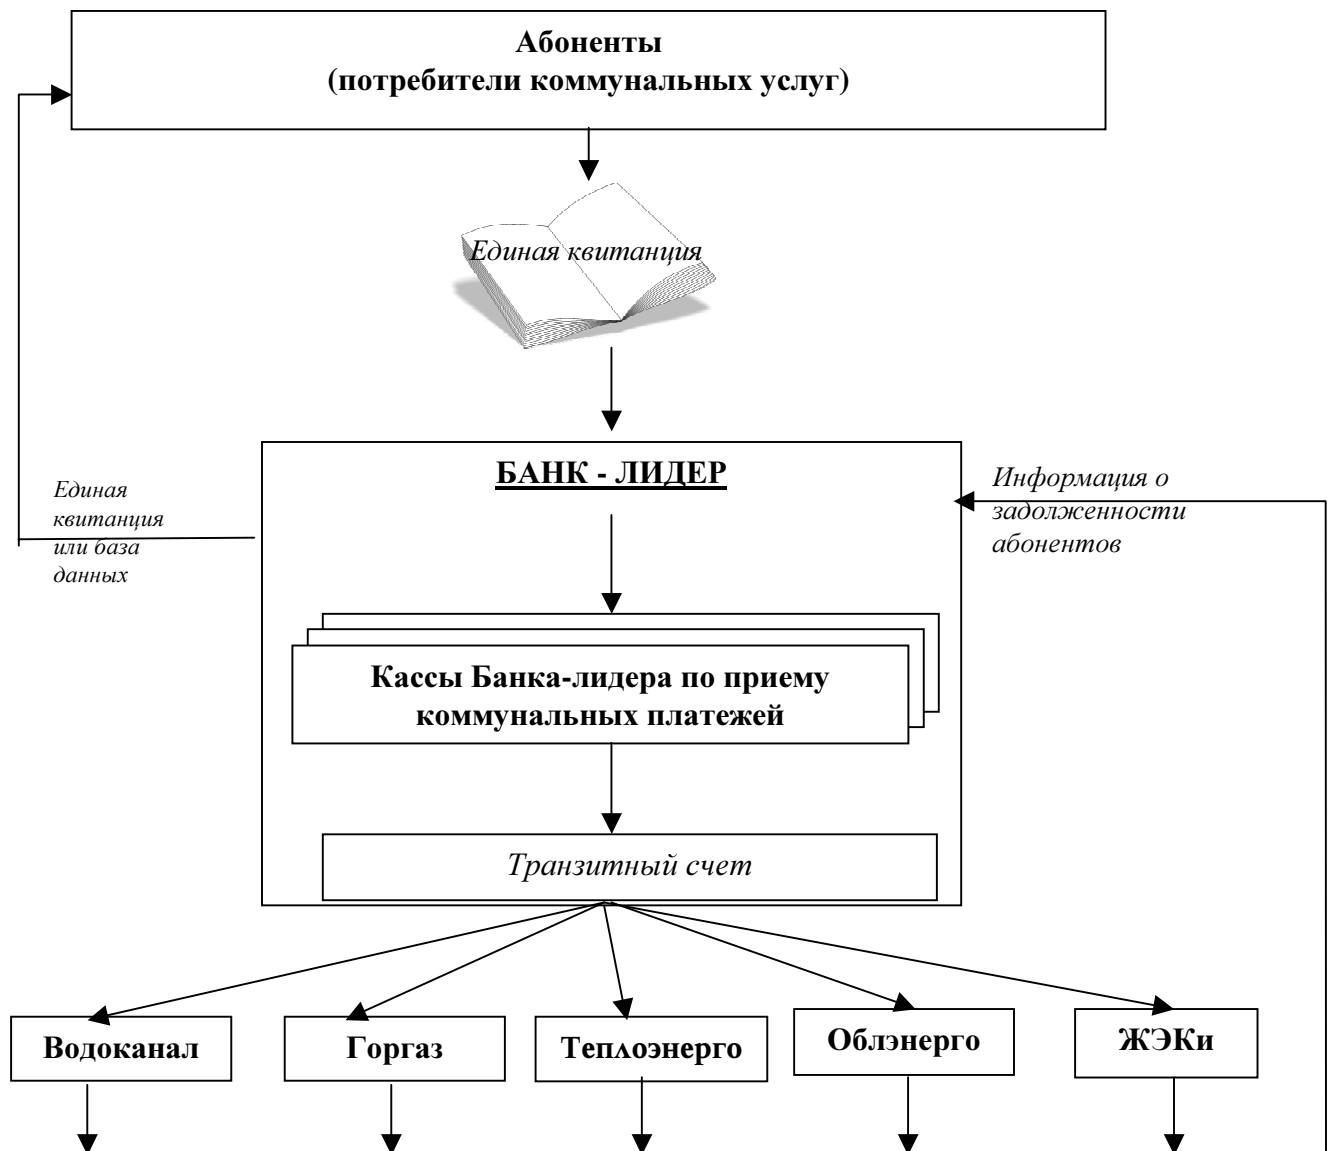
Абоненты
(потребители коммунальных услуг)

Единая квитанция

Единая квитанция или база данных

БАНК - ЛИДЕР

Информация о задолженности абонентов

Кассы Банка-лидера по приему коммунальных платежей

Транзитный счет

Водоканал

Горгаз

Теплоэнерго

Облэнерго

ЖЭКи